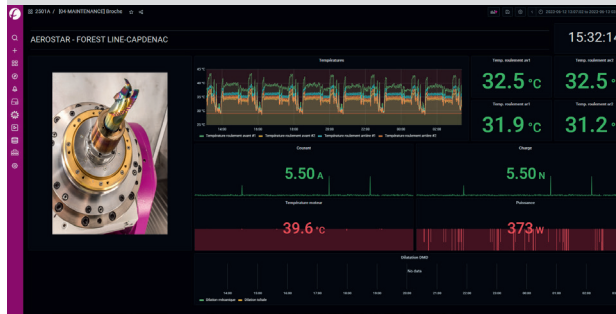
2301A / [04 MAINTENANCE] Broche

AEROSTAR - FOREST LINE-CAPDENAC

15:32:14

Températures

Temp. roulement av1

32.5 °C

Temp. roulement av2

32.5 °C

Temp. roulement ar1

31.9 °C

31.2 °C

Temperature roulement avant #1 Temperature roulement avant #2 Temperature roulement arrière #1 Temperature roulement arrière #2

Courant

5.50 A

Charge

5.50 N

Temperature moteur

39.6 °C

Puissance

373 W

Dilatation OMD

No data

Dilation mécanique Dilation totale